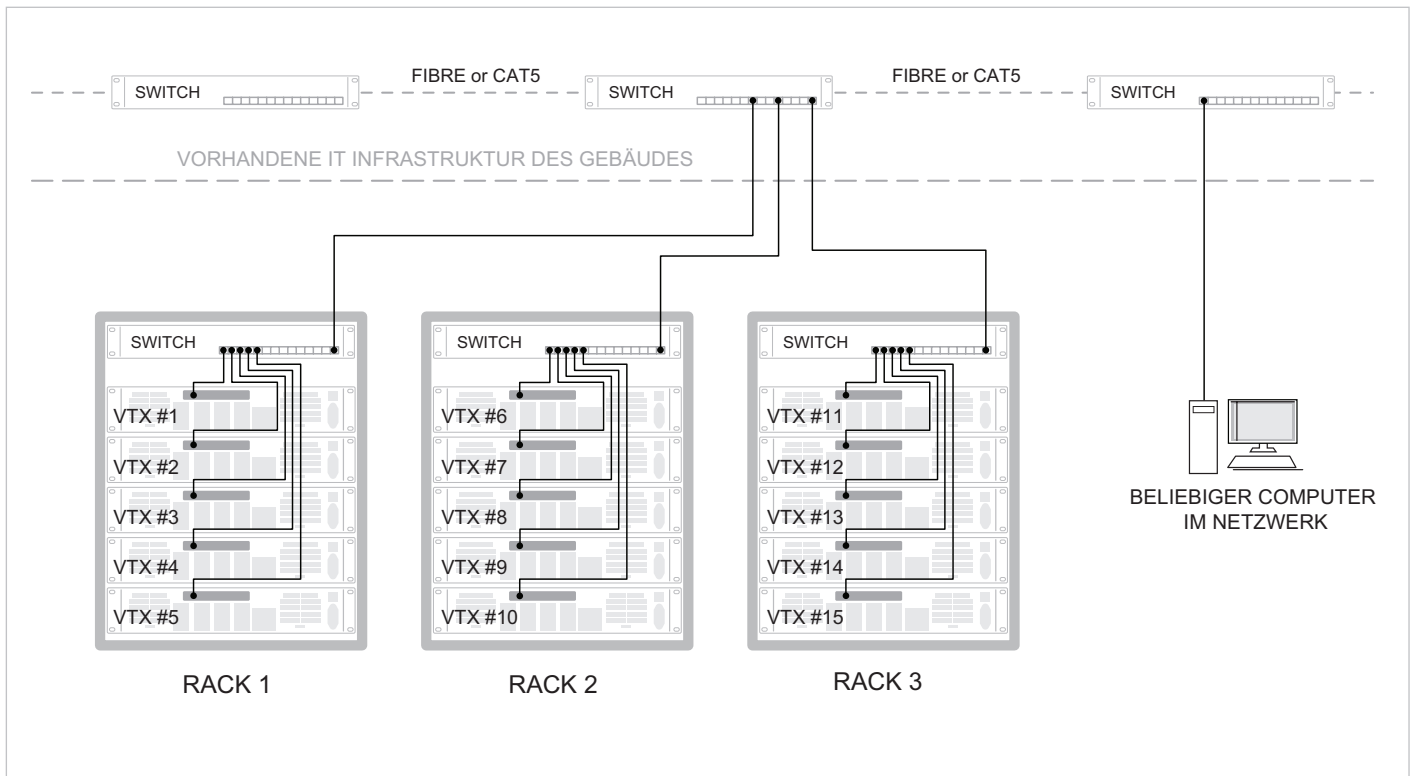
SWITCH

FIBRE or CAT5

SWITCH

FIBRE or CAT5

SWITCH

VORHANDENE IT INFRASTRUKTUR DES GEBÄUDES

SWITCH

VTX #1

VTX #2

VTX #3

VTX #4

VTX #5

RACK 1

SWITCH

VTX #6

VTX #7

VTX #8

VTX #9

VTX #10

RACK 2

SWITCH

VTX #11

VTX #12

VTX #13

VTX #14

VTX #15

RACK 3

BELIEBIGER COMPUTER IM NETZWERK